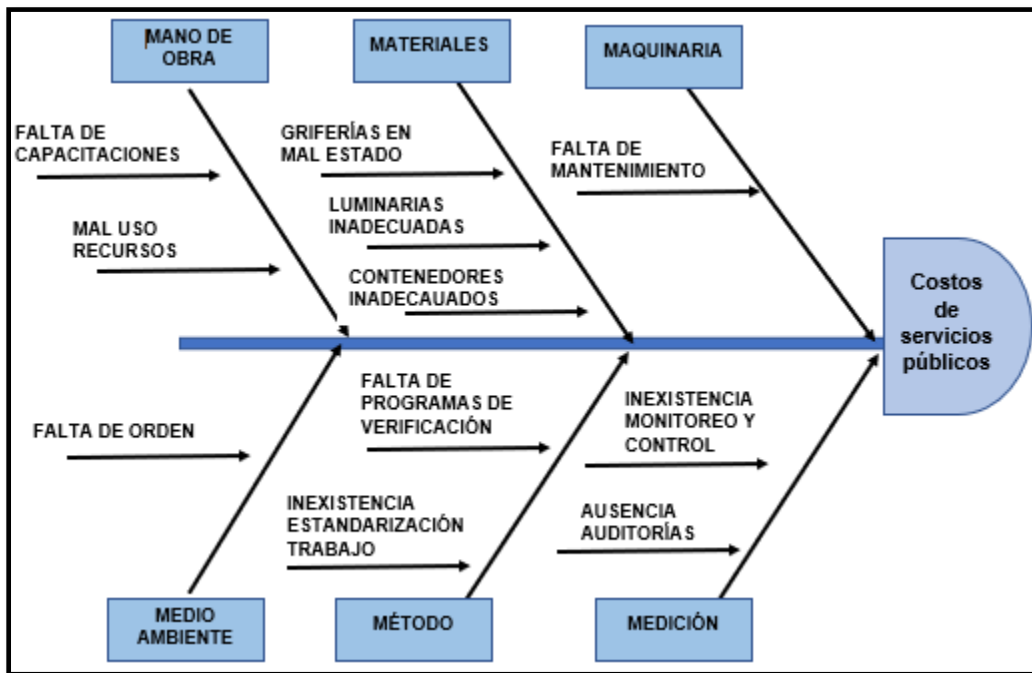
MANO DE OBRA

MATERIALES

MAQUINARIA

FALTA DE CAPACITACIONES

GRIFERÍAS EN MAL ESTADO

FALTA DE MANTENIMIENTO

MAL USO RECURSOS

LUMINARIAS INADECUADAS

CONTENEDORES INADECAUADOS

Costos de servicios públicos

FALTA DE ORDEN

FALTA DE PROGRAMAS DE VERIFICACIÓN

INEXISTENCIA MONITOREO Y CONTROL

INEXISTENCIA ESTANDARIZACIÓN TRABAJO

AUSENCIA AUDITORÍAS

MEDIO AMBIENTE

MÉTODO

MEDICIÓN